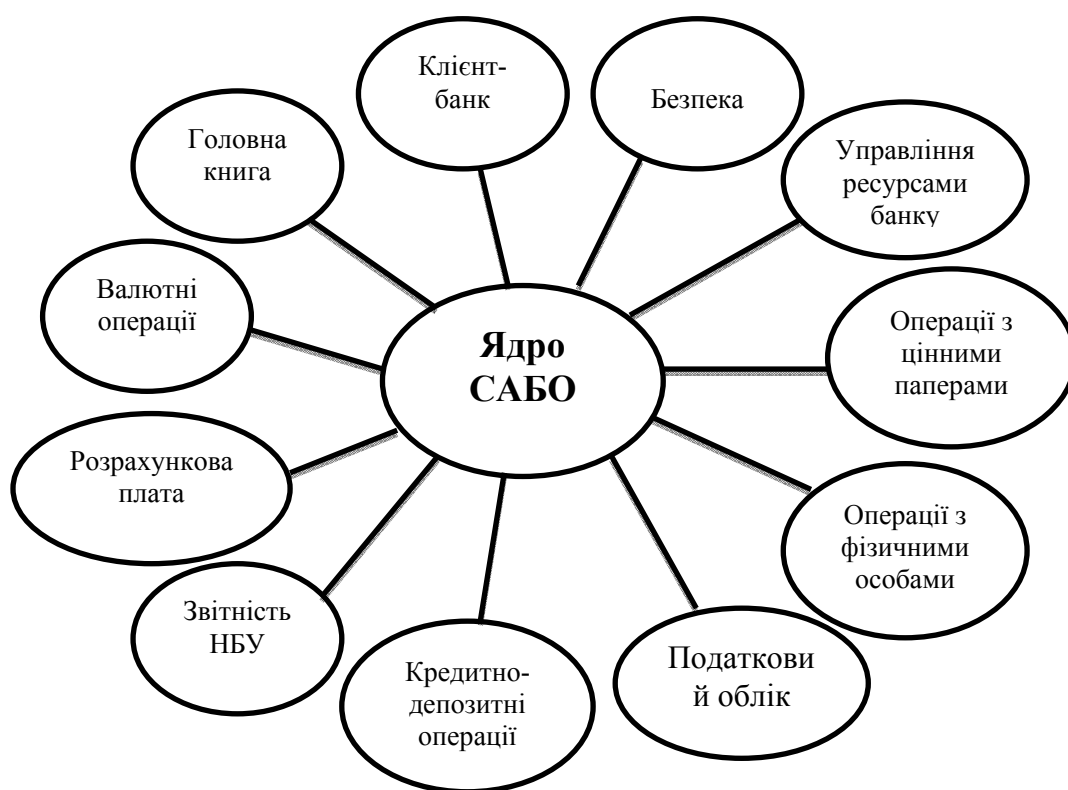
Клієнт-банк

Безпека

Головна книга

Управління ресурсами банку

Валютні операції

Ядро САБО

Операції з цінними паперами

Розрахункова плата

Операції з фізичними особами

Звітність НБУ

Кредитно-депозитні операції

Податкови й облік